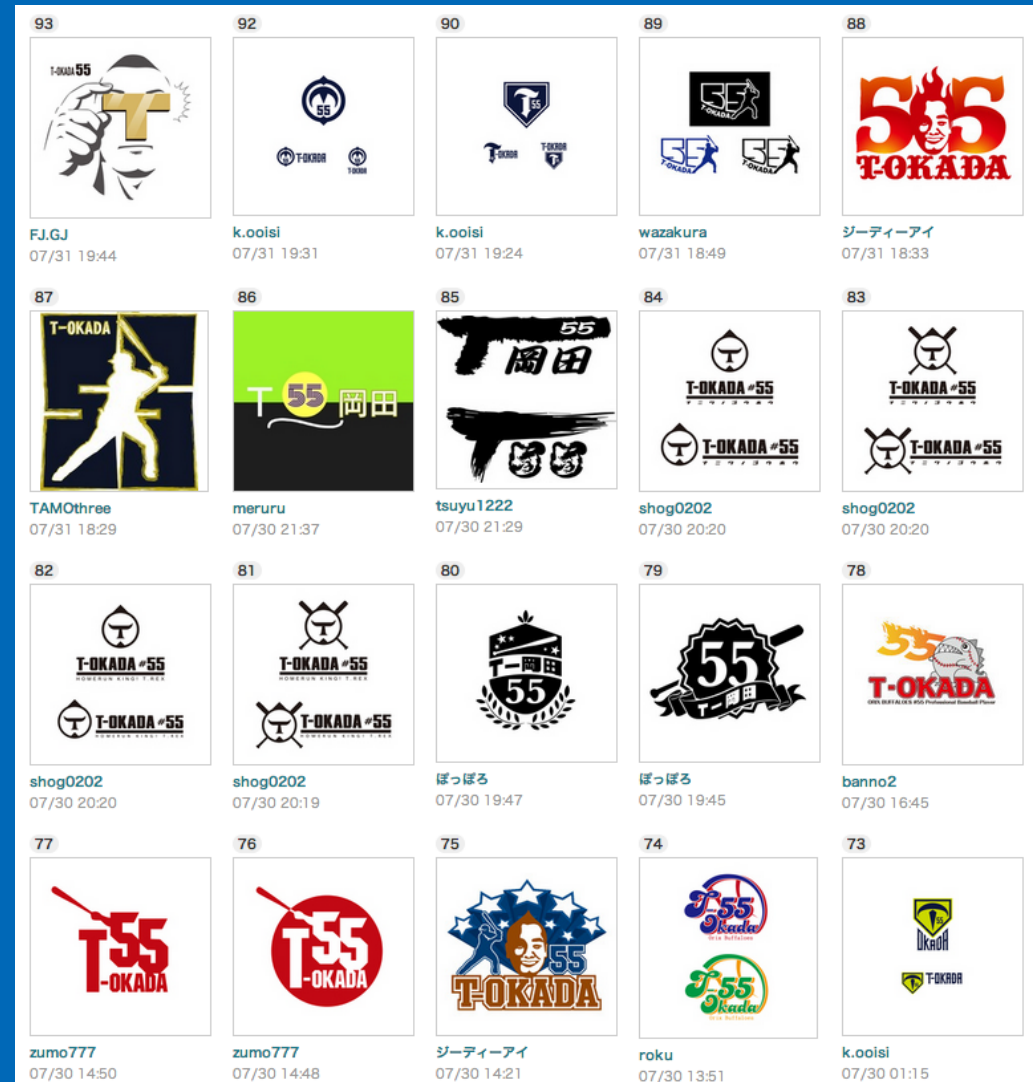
93
T-OKADA 55
T
FJ.GJ
07/31 19:44

92
55
T-OKADA
k.ooisi
07/31 19:31

90
T 55
T-OKADA
T-OKADA
k.ooisi
07/31 19:24

89
55 T-OKADA
55 T-OKADA
55 T-OKADA
wazakura
07/31 18:49

88
55
T-OKADA
ジーディーアイ
07/31 18:33

87
T-OKADA
TAMOthree
07/31 18:29

86
T 55 岡田
meruru
07/30 21:37

85
T 55 岡田
T 55
tsuyu1222
07/30 21:29

84
T-OKADA #55
T-OKADA #55
shog0202
07/30 20:20

83
T-OKADA #55
T-OKADA #55
shog0202
07/30 20:20

82
T-OKADA #55
HOMERUN KING! T-REX
T-OKADA #55
HOMERUN KING! T-REX
shog0202
07/30 20:20

81
T-OKADA #55
HOMERUN KING! T-REX
T-OKADA #55
shog0202
07/30 20:19

80
T-岡田
55
ぽっぽろ
07/30 19:47

79
55
T-岡田
ぽっぽろ
07/30 19:45

78
55
T-OKADA
ORIX BUFFALOES #55 Professional Baseball Player
banno2
07/30 16:45

77
T-55
-OKADA
zumo777
07/30 14:50

76
T-55
-OKADA
zumo777
07/30 14:48

75
55
T-OKADA
ジーディーアイ
07/30 14:21

74
T-55 Okada
Orix Buffaloes
T-55 Okada
Orix Buffaloes
roku
07/30 13:51

73
55
OKADA
T-OKADA
k.ooisi
07/30 01:15